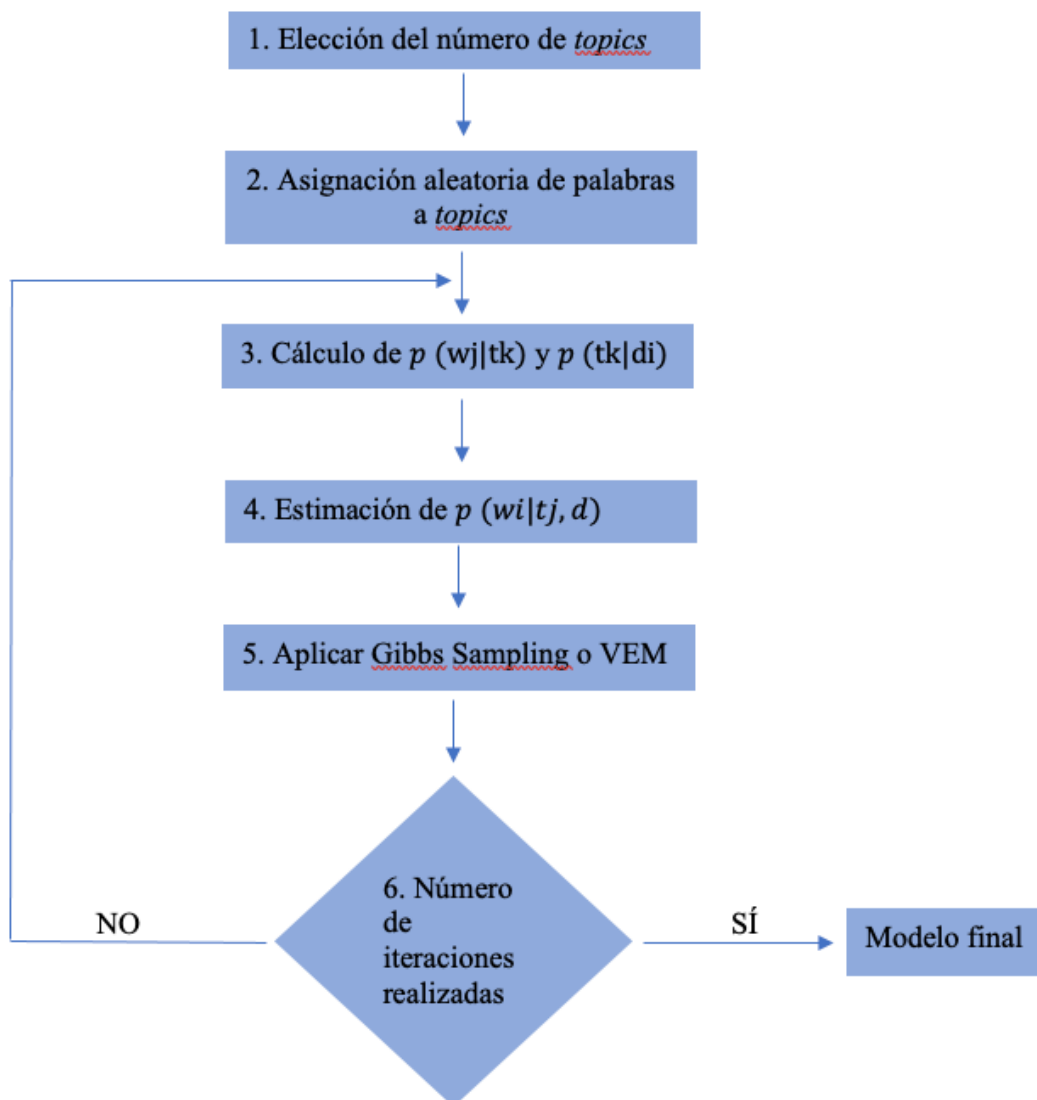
1. Elección del número de *topics*

2. Asignación aleatoria de palabras a *topics*

3. Cálculo de $p$ (wj|tk) y $p$ (tk|di)

4. Estimación de $p\ (wi|tj, d)$

5. Aplicar Gibbs Sampling o VEM

6. Número de iteraciones realizadas

NO

SÍ

Modelo final